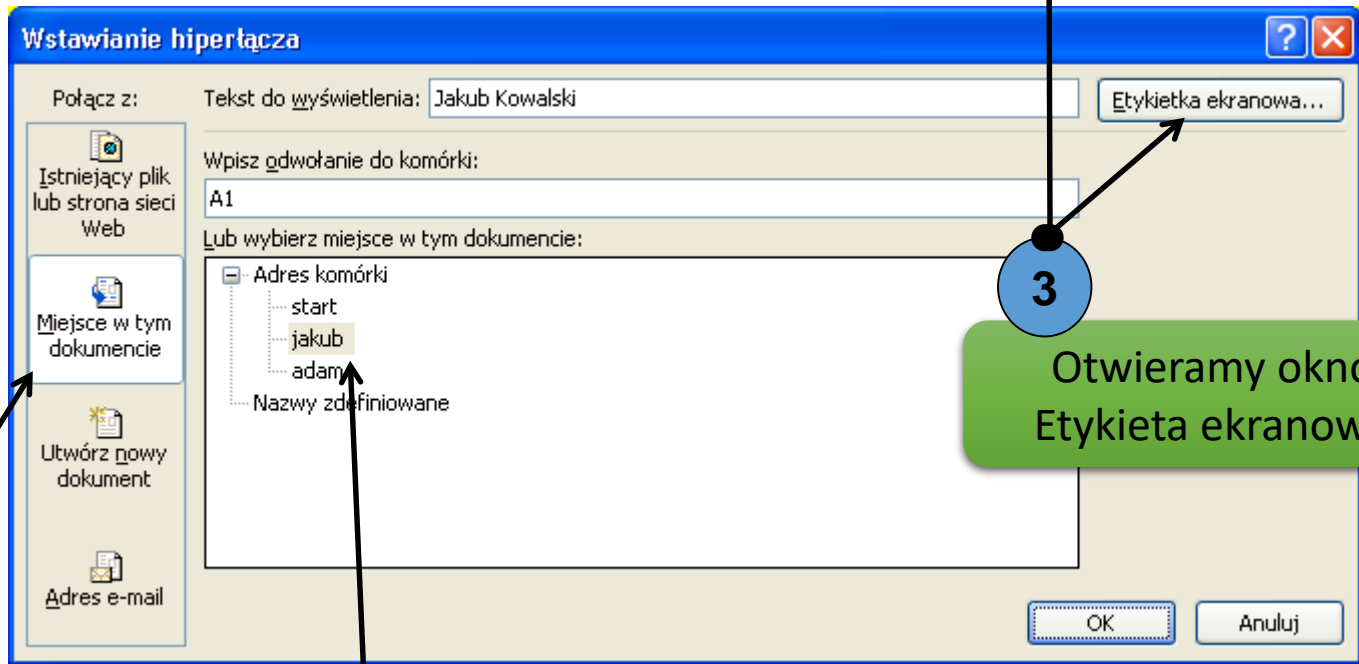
Wstawianie hiperłącza

Połącz z:

Istniejący plik lub strona sieci Web

Miejsce w tym dokumencie

Utwórz nowy dokument

Adres e-mail

Tekst do wyświetlenia: Jakub Kowalski

Etykietka ekranowa...

Wpisz odwołanie do komórki:

A1

Lub wybierz miejsce w tym dokumencie:

Adres komórki
start
jakub
adam
Nazwy zdefiniowane

3

Otwieramy okno
Etykieta ekranow

OK

Anuluj